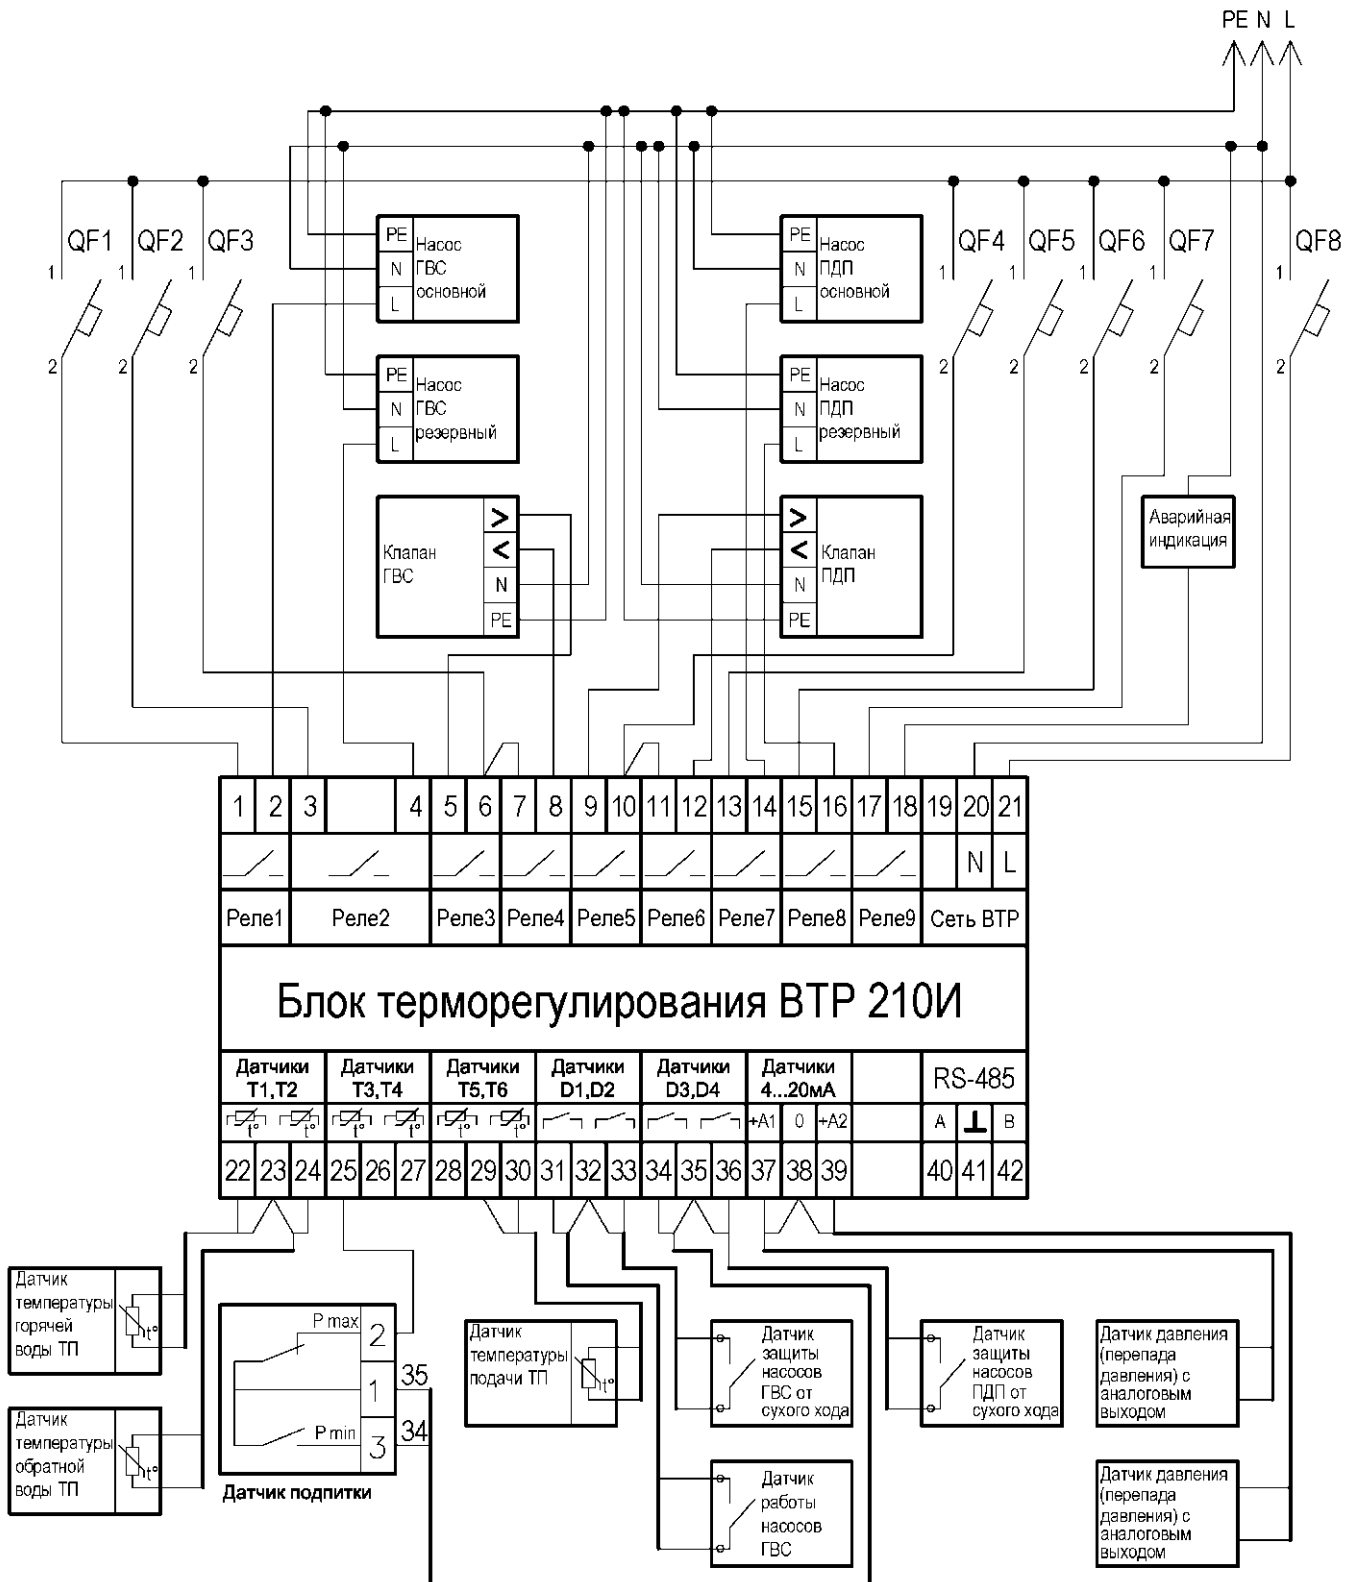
PE N L

QF1 QF2 QF3

1 1 1

2 2 2

PE Насос
N ГВС
L основной

PE Насос
N ГВС
L резервный

Клапан ГВС
>
<
N
PE

PE Насос
N ПДП
L основной

PE Насос
N ПДП
L резервный

Клапан ПДП
>
<
N
PE

QF4 QF5 QF6 QF7 QF8

1 1 1 1 1

2 2 2 2 2

Аварийная индикация

| 1 | 2 | 3 | | 4 | 5 | 6 | 7 | 8 | 9 | 10 | 11 | 12 | 13 | 14 | 15 | 16 | 17 | 18 | 19 | 20 | 21 |
|---|---|---|---|---|---|---|---|---|---|---|---|---|---|---|---|---|---|---|---|---|---|
| | | | | | | | | | | | | | | | | | | | | N | L |
| Реле1 | | Реле2 | | | Реле3 | | Реле4 | | Реле5 | | Реле6 | | Реле7 | | Реле8 | | Реле9 | | Сеть ВТР | | |

Блок терморегулирования ВТР 210И

| Датчики T1,T2 | | | Датчики T3,T4 | | | Датчики T5,T6 | | | Датчики D1,D2 | | | Датчики D3,D4 | | | Датчики 4...20мА | | | | RS-485 | | |
|---|---|---|---|---|---|---|---|---|---|---|---|---|---|---|---|---|---|---|---|---|---|
| t° | t° | | t° | t° | | t° | t° | | | | | | | | +A1 | 0 | +A2 | | A | ⊥ | B |
| 22 | 23 | 24 | 25 | 26 | 27 | 28 | 29 | 30 | 31 | 32 | 33 | 34 | 35 | 36 | 37 | 38 | 39 | | 40 | 41 | 42 |

Датчик температуры горячей воды ТП t°

Датчик температуры обратной воды ТП t°

P max 2
1
P min 3
35
34
Датчик подпитки

Датчик температуры подачи ТП t°

Датчик защиты насосов ГВС от сухого хода

Датчик работы насосов ГВС

Датчик защиты насосов ПДП от сухого хода

Датчик давления (перепада давления) с аналоговым выходом

Датчик давления (перепада давления) с аналоговым выходом